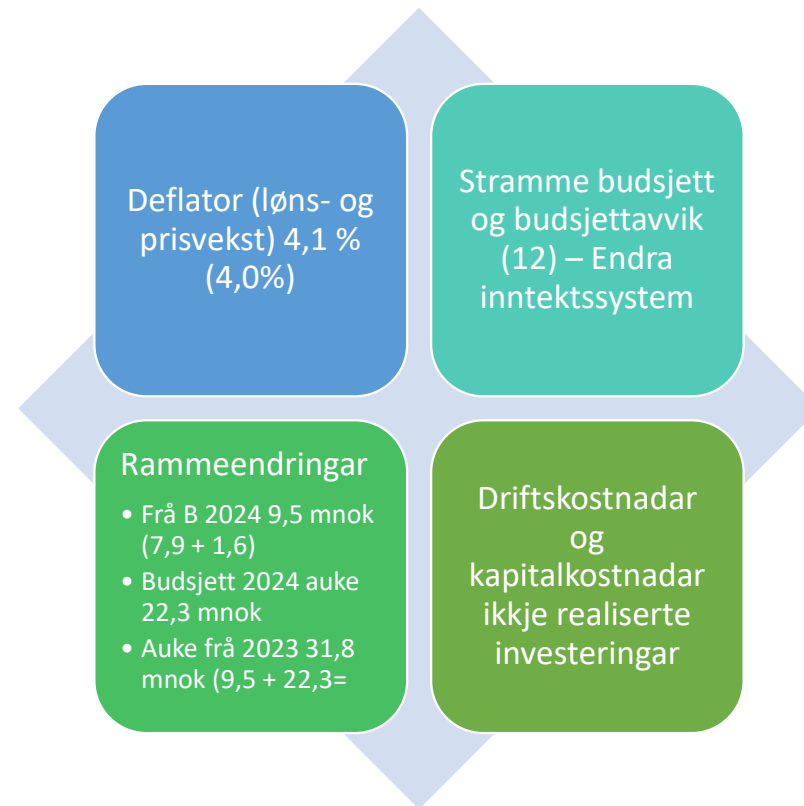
Deflator (løns- og prisvekst) 4,1 % (4,0%)

Stramme budsjett og budsjettavvik (12) – Endra inntektssystem

Rammeendringar

• Frå B 2024 9,5 mnok (7,9 + 1,6)
• Budsjett 2024 auke 22,3 mnok
• Auke frå 2023 31,8 mnok (9,5 + 22,3=

Driftskostnadar og kapitalkostnadar ikkje realiserte investeringar